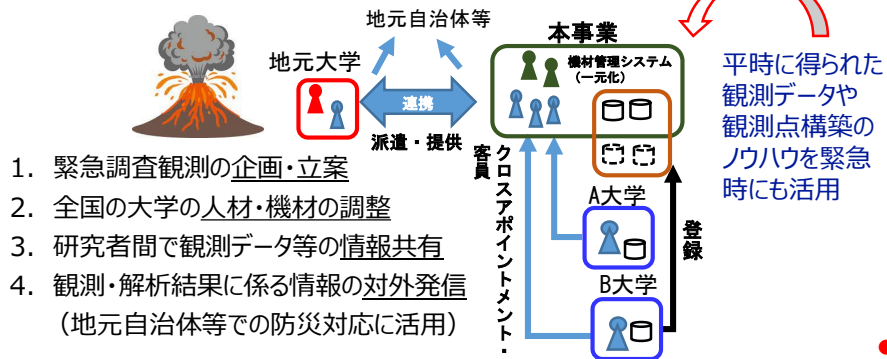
地元自治体等

本事業

地元大学

機材管理システム
（一元化）

連携

派遣・提供

平時に得られた観測データや観測点構築のノウハウを緊急時にも活用

1. 緊急調査観測の企画・立案
2. 全国の大学の人材・機材の調整
3. 研究者間で観測データ等の情報共有
4. 観測・解析結果に係る情報の対外発信
（地元自治体等での防災対応に活用）

クロスアポイントメント・客員

A大学

B大学

登録